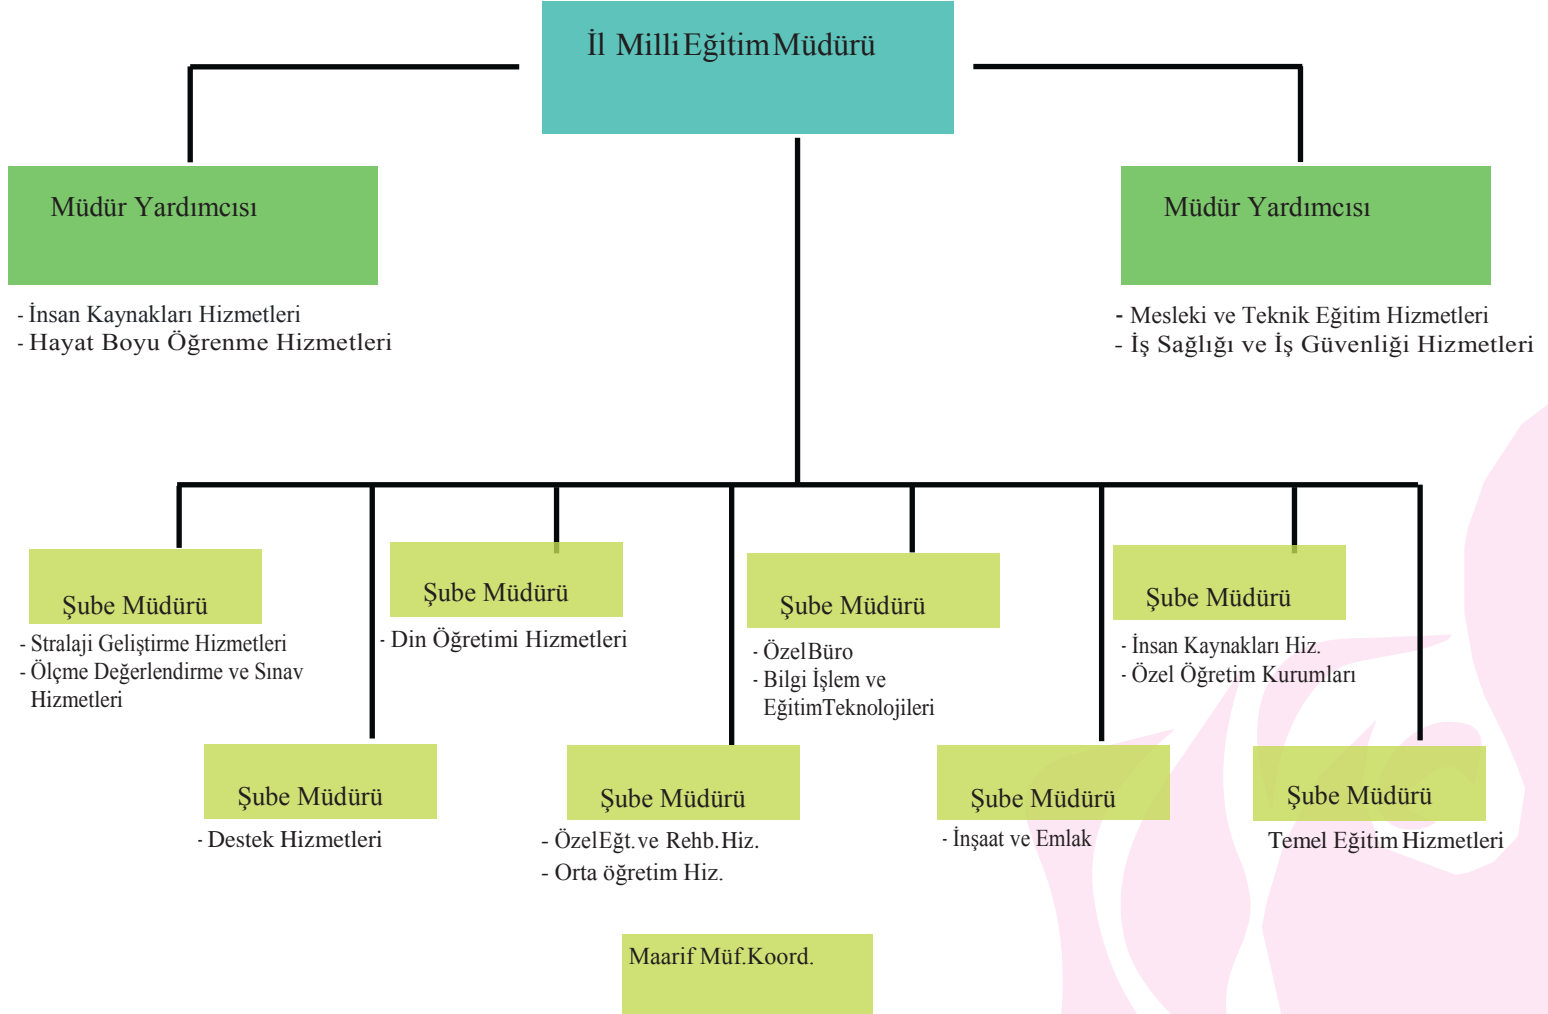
İl Milli Eğitim Müdürü

Müdür Yardımcısı

- İnsan Kaynakları Hizmetleri
- Hayat Boyu Öğrenme Hizmetleri

Müdür Yardımcısı

- Mesleki ve Teknik Eğitim Hizmetleri
- İş Sağlığı ve İş Güvenliği Hizmetleri

Şube Müdürü

- Stralaji Geliştirme Hizmetleri
- Ölçme Değerlendirme ve Sınav Hizmetleri

Şube Müdürü

- Din Öğretimi Hizmetleri

Şube Müdürü

- Özel Büro
- Bilgi İşlem ve Eğitim Teknolojileri

Şube Müdürü

- İnsan Kaynakları Hiz.
- Özel Öğretim Kurumları

Şube Müdürü

- Destek Hizmetleri

Şube Müdürü

- Özel Eğt. ve Rehb. Hiz.
- Orta öğretim Hiz.

Şube Müdürü

- İnşaat ve Emlak

Şube Müdürü

Temel Eğitim Hizmetleri

Maarif Müf.Koord.